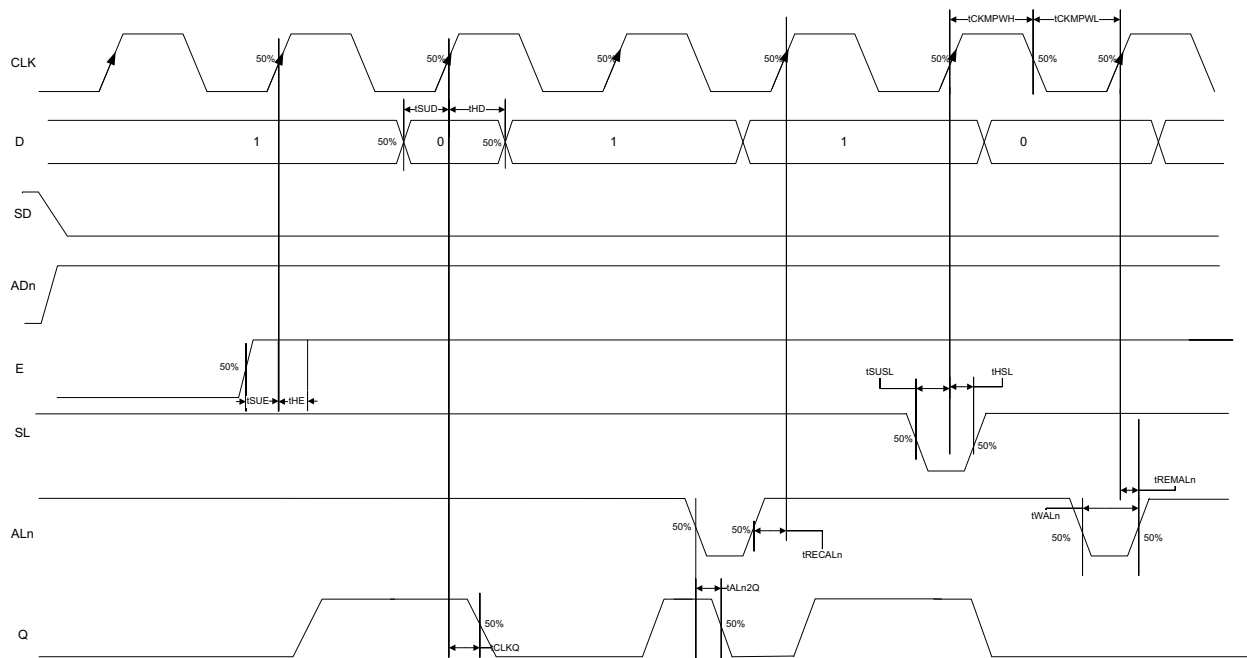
tCKMPWH tCKMPWL

CLK 50% 50% 50% 50% 50% 50% 50%

tSUD tHD

D 1 50% 0 50% 1 1 0

SD

ADn

E 50%

tSUE tHE

tSUSL tHSL

SL 50% 50%

tREMALn

tWALn

ALn 50% 50% 50% 50%

tRECALn

tALn2Q

Q 50% 50%

CLKQ